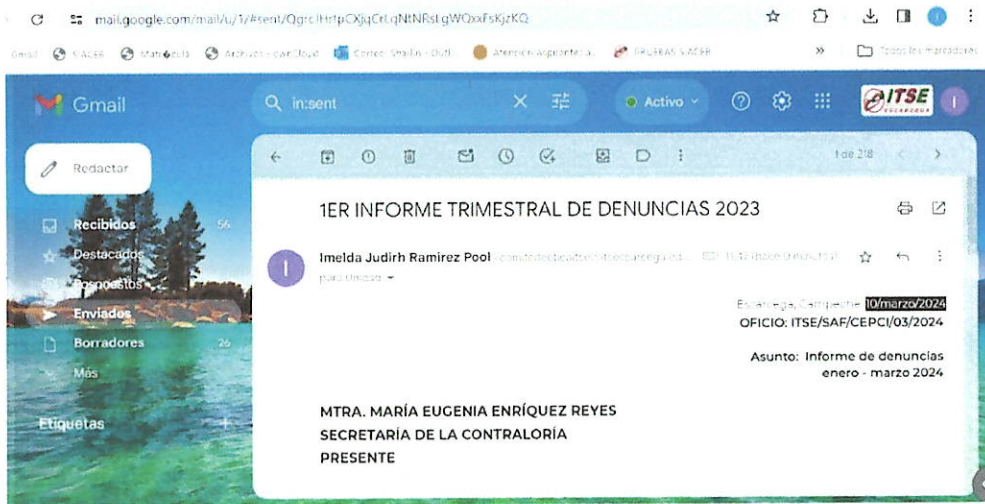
mail.google.com/mail/u/1/#sent/QgrcJHrtpCXjqCrLqNtNRstgWQxxFsKjzKQ

Gmail SIACER Matrícula Archivos - ownCloud Correo: Smalin - Outl... Atención Aspirantes a... PRUEBAS SIACER » Todos los marcadores

Gmail

in:sent

Activo

ITSE

Redactar

Recibidos 56

Destacados

Pospuestos

Enviados

Borradores 26

Más

Etiquetas +

1 de 218

1ER INFORME TRIMESTRAL DE DENUNCIAS 2023

Imelda Judirh Ramirez Pool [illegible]

para Unidad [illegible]

Escárcega, Campeche 10/marzo/2024

OFICIO: ITSE/SAF/CEPCI/03/2024

Asunto: Informe de denuncias enero - marzo 2024

MTRA. MARÍA EUGENIA ENRÍQUEZ REYES
SECRETARÍA DE LA CONTRALORÍA
PRESENTE